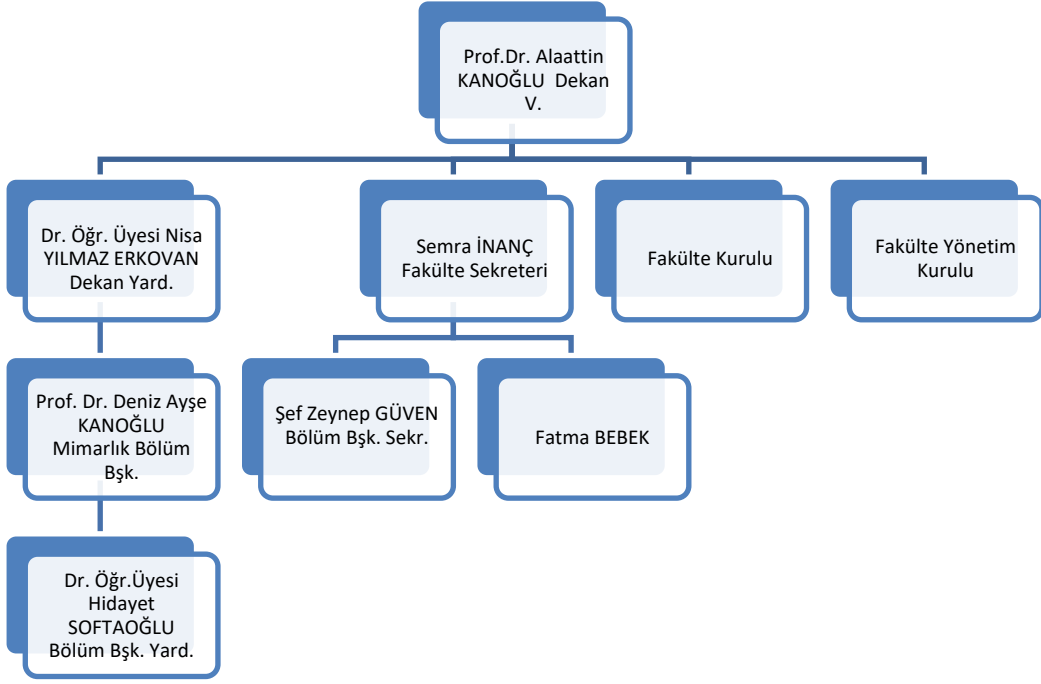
Prof.Dr. Alaattin KANOĞLU Dekan V.

Dr. Öğr. Üyesi Nisa YILMAZ ERKOVAN Dekan Yard.

Semra İNANÇ Fakülte Sekreteri

Fakülte Kurulu

Fakülte Yönetim Kurulu

Prof. Dr. Deniz Ayşe KANOĞLU Mimarlık Bölüm Bşk.

Şef Zeynep GÜVEN Bölüm Bşk. Sekr.

Fatma BEBEK

Dr. Öğr.Üyesi Hidayet SOFTAOĞLU Bölüm Bşk. Yard.